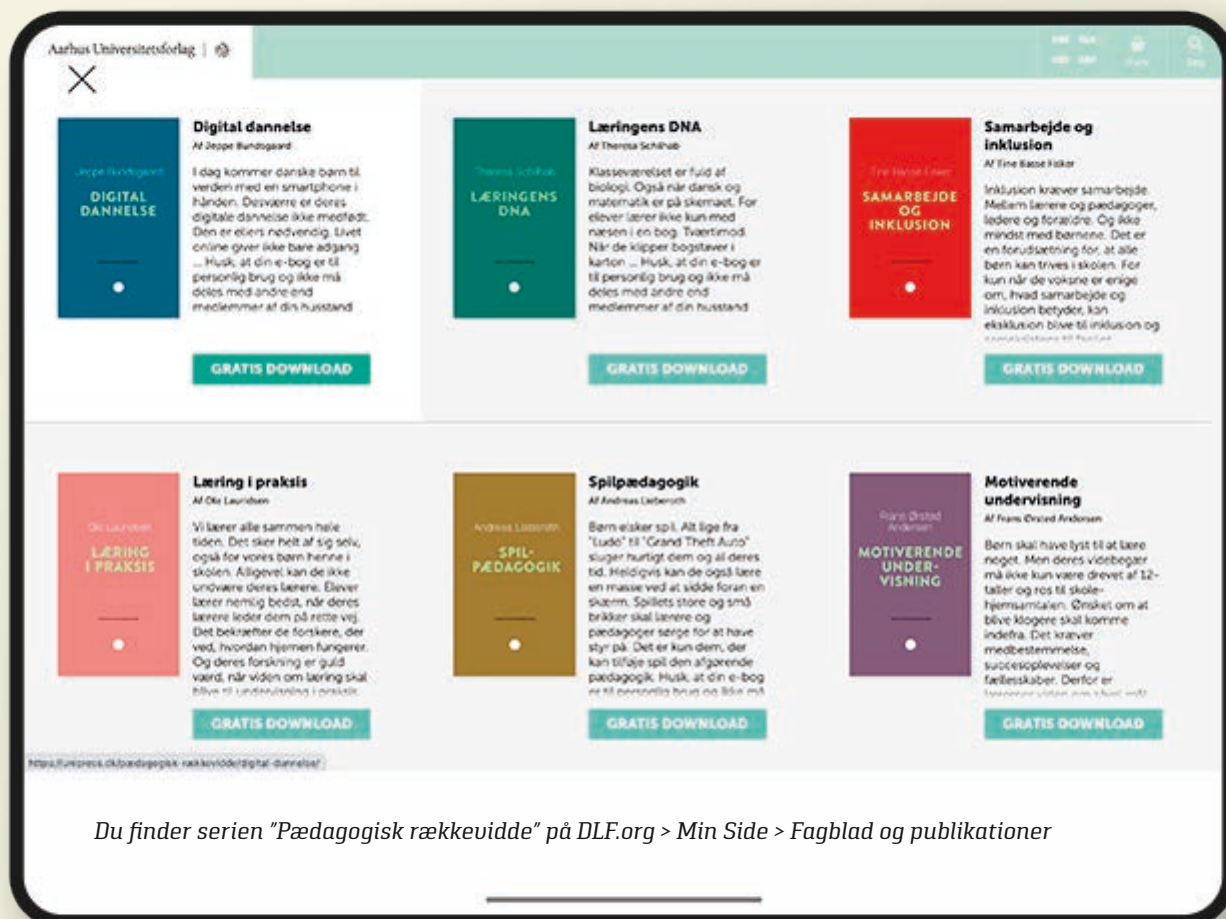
Aarhus Universitetsforlag |

Digital dannelse
Af Jeppe Bundsgaard

Jeppe Bundsgaard
DIGITAL DANNELSE

I dag kommer danske børn til verden med en smartphone i hånden. Desværre er deres digitale dannelse ikke medfødt. Den er ellers nødvendig. Livet online giver ikke bare adgang ... Husk, at din e-bog er til personlig brug og ikke må deles med andre end medlemmer af din husstand

GRATIS DOWNLOAD

Læringens DNA
Af Theresa Schilhab

Theresa Schilhab
LÆRINGENS DNA

Klasseværelset er fuld af biologi. Også når dansk og matematik er på skemaet. For elever lærer ikke kun med næsen i en bog. Tværtimod. Når de klipper bogstaver i karton ... Husk, at din e-bog er til personlig brug og ikke må deles med andre end medlemmer af din husstand

GRATIS DOWNLOAD

Samarbejde og inklusion
Af Tine Basse Fisker

Tine Basse Fisker
SAMARBEJDE OG INKLUSION

Inklusion kræver samarbejde. Mellem lærere og pædagoger, ledere og forældre. Og ikke mindst med børnene. Det er en forudsætning for, at alle børn kan trives i skolen. For kun når de voksne er enige om, hvad samarbejde og inklusion betyder, kan eksklusion blive til inklusion og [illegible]

GRATIS DOWNLOAD

Læring i praksis
Af Ole Lauridsen

Ole Lauridsen
LÆRING I PRAKSIS

Vi lærer alle sammen hele tiden. Det sker helt af sig selv, også for vores børn henne i skolen. Alligevel kan de ikke undvære deres lærere. Elever lærer nemlig bedst, når deres lærere leder dem på rette vej. Det bekræfter de forskere, der ved, hvordan hjernen fungerer. Og deres forskning er guld værd, når viden om læring skal blive til undervisning i praksis

GRATIS DOWNLOAD

Spilpædagogik
Af Andreas Lieberoth

Andreas Lieberoth
SPIL-PÆDAGOGIK

Børn elsker spil. Alt lige fra "Ludo" til "Grand Theft Auto" sluger hurtigt dem og al deres tid. Heldigvis kan de også lære en masse ved at sidde foran en skærm. Spillets store og små brikker skal lærere og pædagoger sørge for at have styr på. Det er kun dem, der kan tilføje spil den afgørende pædagogik. Husk, at din e-bog er til personlig brug og ikke må

GRATIS DOWNLOAD

Motiverende undervisning
Af Frans Ørsted Andersen

Frans Ørsted Andersen
MOTIVERENDE UNDER-VISNING

Børn skal have lyst til at lære noget. Men deres videbegær må ikke kun være drevet af 12-taller og ros til skole-hjemsamtalen. Ønsket om at blive klogere skal komme indefra. Det kræver medbestemmelse, succesoplevelser og fællesskaber. Derfor er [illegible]

GRATIS DOWNLOAD

https://unipress.dk/paedagogisk-raekkevidde/digital-dannelse/

Du finder serien "Pædagogisk rækkevidde" på DLF.org > Min Side > Fagblad og publikationer